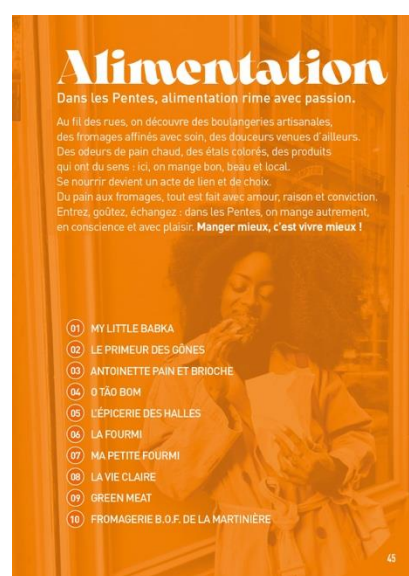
Alimentation

Dans les Pentes, alimentation rime avec passion.

Au fil des rues, on découvre des boulangeries artisanales, des fromages affinés avec soin, des douceurs venues d'ailleurs. Des odeurs de pain chaud, des étals colorés, des produits qui ont du sens : ici, on mange bon, beau et local. Se nourrir devient un acte de lien et de choix. Du pain aux fromages, tout est fait avec amour, raison et conviction. Entrez, goûtez, échangez : dans les Pentes, on mange autrement, en conscience et avec plaisir. Manger mieux, c'est vivre mieux !

01 MY LITTLE BABKA
02 LE PRIMEUR DES GÔNES
03 ANTOINETTE PAIN ET BRIOCHE
04 O TÃO BOM
05 L'ÉPICERIE DES HALLES
06 LA FOURMI
07 MA PETITE FOURMI
08 LA VIE CLAIRE
09 GREEN MEAT
10 FROMAGERIE B.O.F. DE LA MARTINIÈRE

45